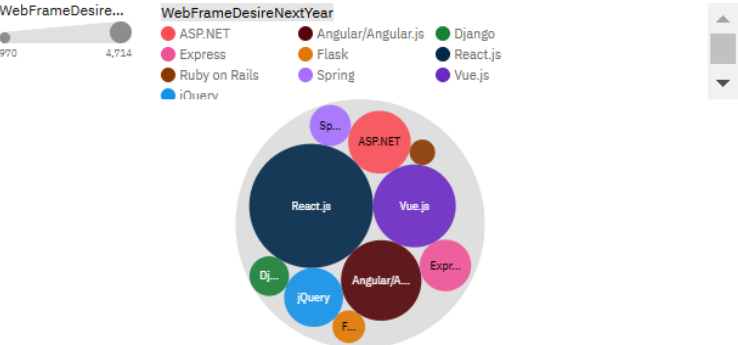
WebFrameDesire...

970

4,714

WebFrameDesireNextYear

ASP.NET
Angular/Angular.js
Django
Express
Flask
React.js
Ruby on Rails
Spring
Vue.js
jQuery

Sp...
ASP.NET
React.js
Vue.js
Expr...
Dj...
jQuery
Angular/A...
F...